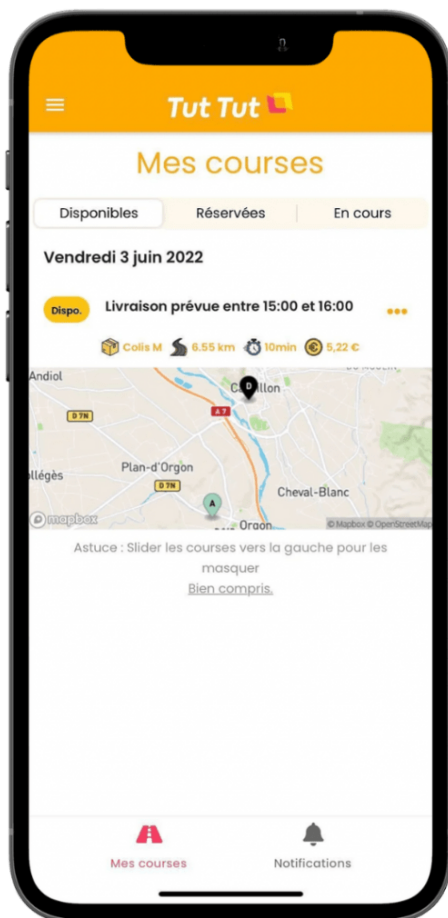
Tut Tut

Mes courses

Disponibles | Réservées | En cours

Vendredi 3 juin 2022

Dispo. Livraison prévue entre 15:00 et 16:00

Colis M 6.55 km 10min 5,22 €

Andiol
D 7N
A 7
D
C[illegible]llon
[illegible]llégès
Plan-d'Orgon
D 7N
Cheval-Blanc
A
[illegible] Orgon
mapbox
© Mapbox © OpenStreetMap

Astuce : Slider les courses vers la gauche pour les masquer

Bien compris.

Mes courses
Notifications